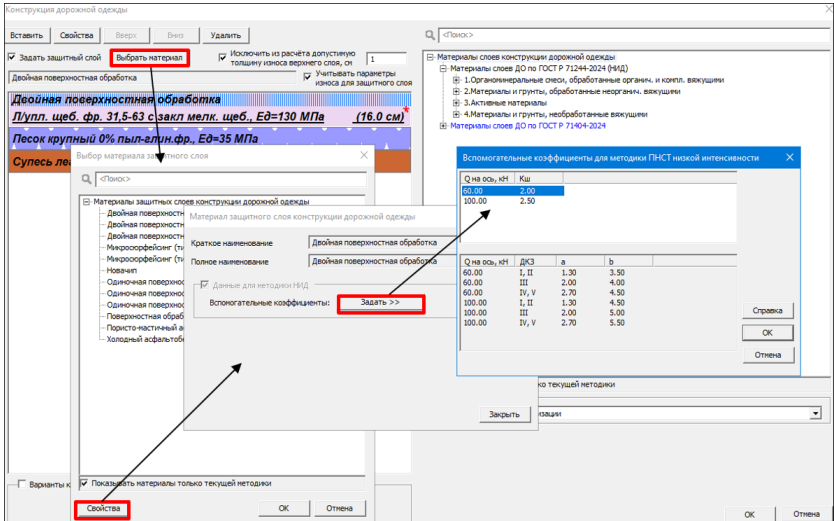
Конструкция дорожной одежды

Вставить Свойства Вверх Вниз Удалить

Задать защитный слой Выбрать материал

Исключить из расчёта допустимую толщину износа верхнего слоя, см 1

Двойная поверхностная обработка

Учитывать параметры износа для защитного слоя

Двойная поверхностная обработка

Л/упл. щеб. фр. 31,5-63 с закл мелк. щеб., Ед=130 МПа (16.0 см)

Песок крупный 0% пыл-глин.фр., Ед=35 МПа

Супесь ле

Варианты к

Свойства

ОК Отмена

<Поиск>

Материалы слоев конструкции дорожной одежды
Материалы слоев ДО по ГОСТ Р 71244-2024 (НИД)
1.Органоминеральные смеси, обработанные органич. и компл. вяжущими
2.Материалы и грунты, обработанные неорганич. вяжущими
3.Активные материалы
4.Материалы и грунты, необработанные вяжущими
Материалы слоев ДО по ГОСТ Р 71404-2024

Выбор материала защитного слоя

<Поиск>

Материалы защитных слоев конструкции дорожной одежды
Двойная поверхн
Двойная поверхн
Двойная поверхн
Микроофрейфинг (ти
Микроофрейфинг (ти
Новачип
Одиночная поверхн
Одиночная поверхн
Одиночная поверхн
Поверхностная обраб
Пористо-мастичный а
Холодный асфальтоб

Показывать материалы только текущей методики

ОК Отмена

Материал защитного слоя конструкции дорожной одежды

Краткое наименование Двойная поверхностная обработка
Полное наименование Двойная поверхностная обработка

Данные для методики НИД
Вспомогательные коэффициенты: Задать >>

Закрыть

ко текущей методики

изации

ОК Отмена

Вспомогательные коэффициенты для методики ПНСТ низкой интенсивности

| Q на ось, кН | Кш |
|---|---|
| 60.00 | 2.00 |
| 100.00 | 2.50 |

| Q на ось, кН | ДКЗ | a | b |
|---|---|---|---|
| 60.00 | I, II | 1.30 | 3.50 |
| 60.00 | III | 2.00 | 4.00 |
| 60.00 | IV, V | 2.70 | 4.50 |
| 100.00 | I, II | 1.30 | 4.50 |
| 100.00 | III | 2.00 | 5.00 |
| 100.00 | IV, V | 2.70 | 5.50 |

Справка
ОК
Отмена